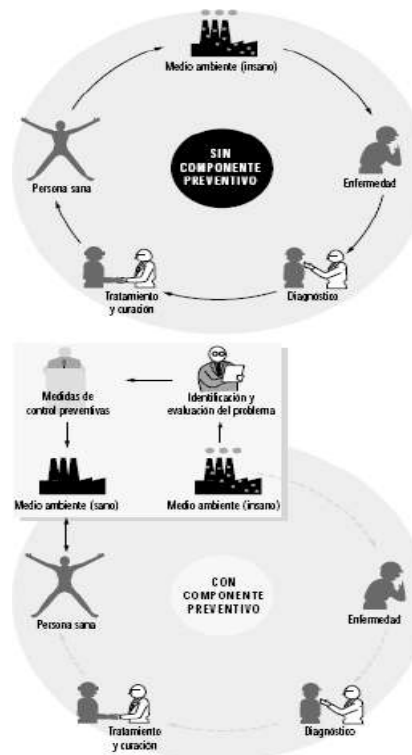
Medio ambiente (insano)

SIN COMPONENTE PREVENTIVO

Enfermedad

Diagnóstico

Tratamiento y curación

Persona sana

Medidas de control preventivas

Identificación y evaluación del problema

Medio ambiente (sano)

Medio ambiente (insano)

CON COMPONENTE PREVENTIVO

Persona sana

Enfermedad

Tratamiento y curación

Diagnóstico